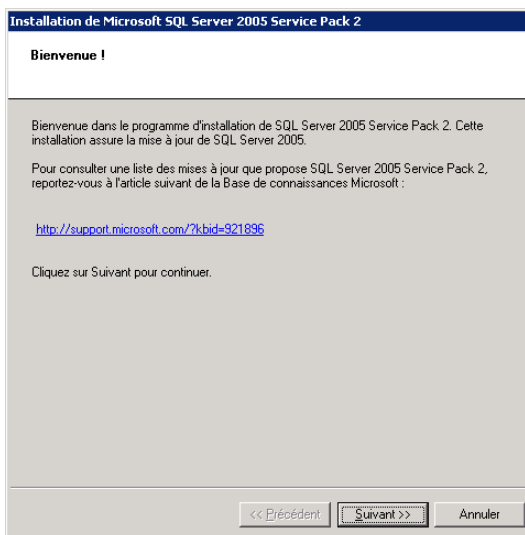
Installation de Microsoft SQL Server 2005 Service Pack 2

Bienvenue !

Bienvenue dans le programme d'installation de SQL Server 2005 Service Pack 2. Cette installation assure la mise à jour de SQL Server 2005.

Pour consulter une liste des mises à jour que propose SQL Server 2005 Service Pack 2, reportez-vous à l'article suivant de la Base de connaissances Microsoft :

http://support.microsoft.com/?kbid=921896

Cliquez sur Suivant pour continuer.

<< Précédent | Suivant >> | Annuler